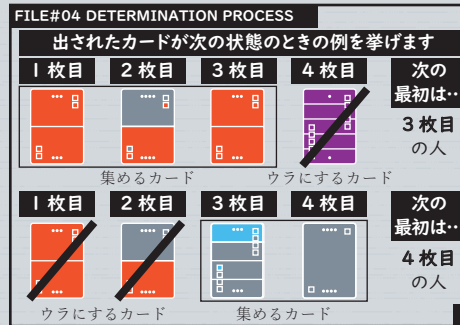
FILE#04 DETERMINATION PROCESS

出されたカードが次の状態のときの例を挙げます

| 1 枚目 | 2 枚目 | 3 枚目 | 4 枚目 | 次の最初は… |
|---|---|---|---|---|
| | | | | 3 枚目の人 |

集めるカード
ウラにするカード

| 1 枚目 | 2 枚目 | 3 枚目 | 4 枚目 | 次の最初は… |
|---|---|---|---|---|
| | | | | 4 枚目の人 |

ウラにするカード
集めるカード